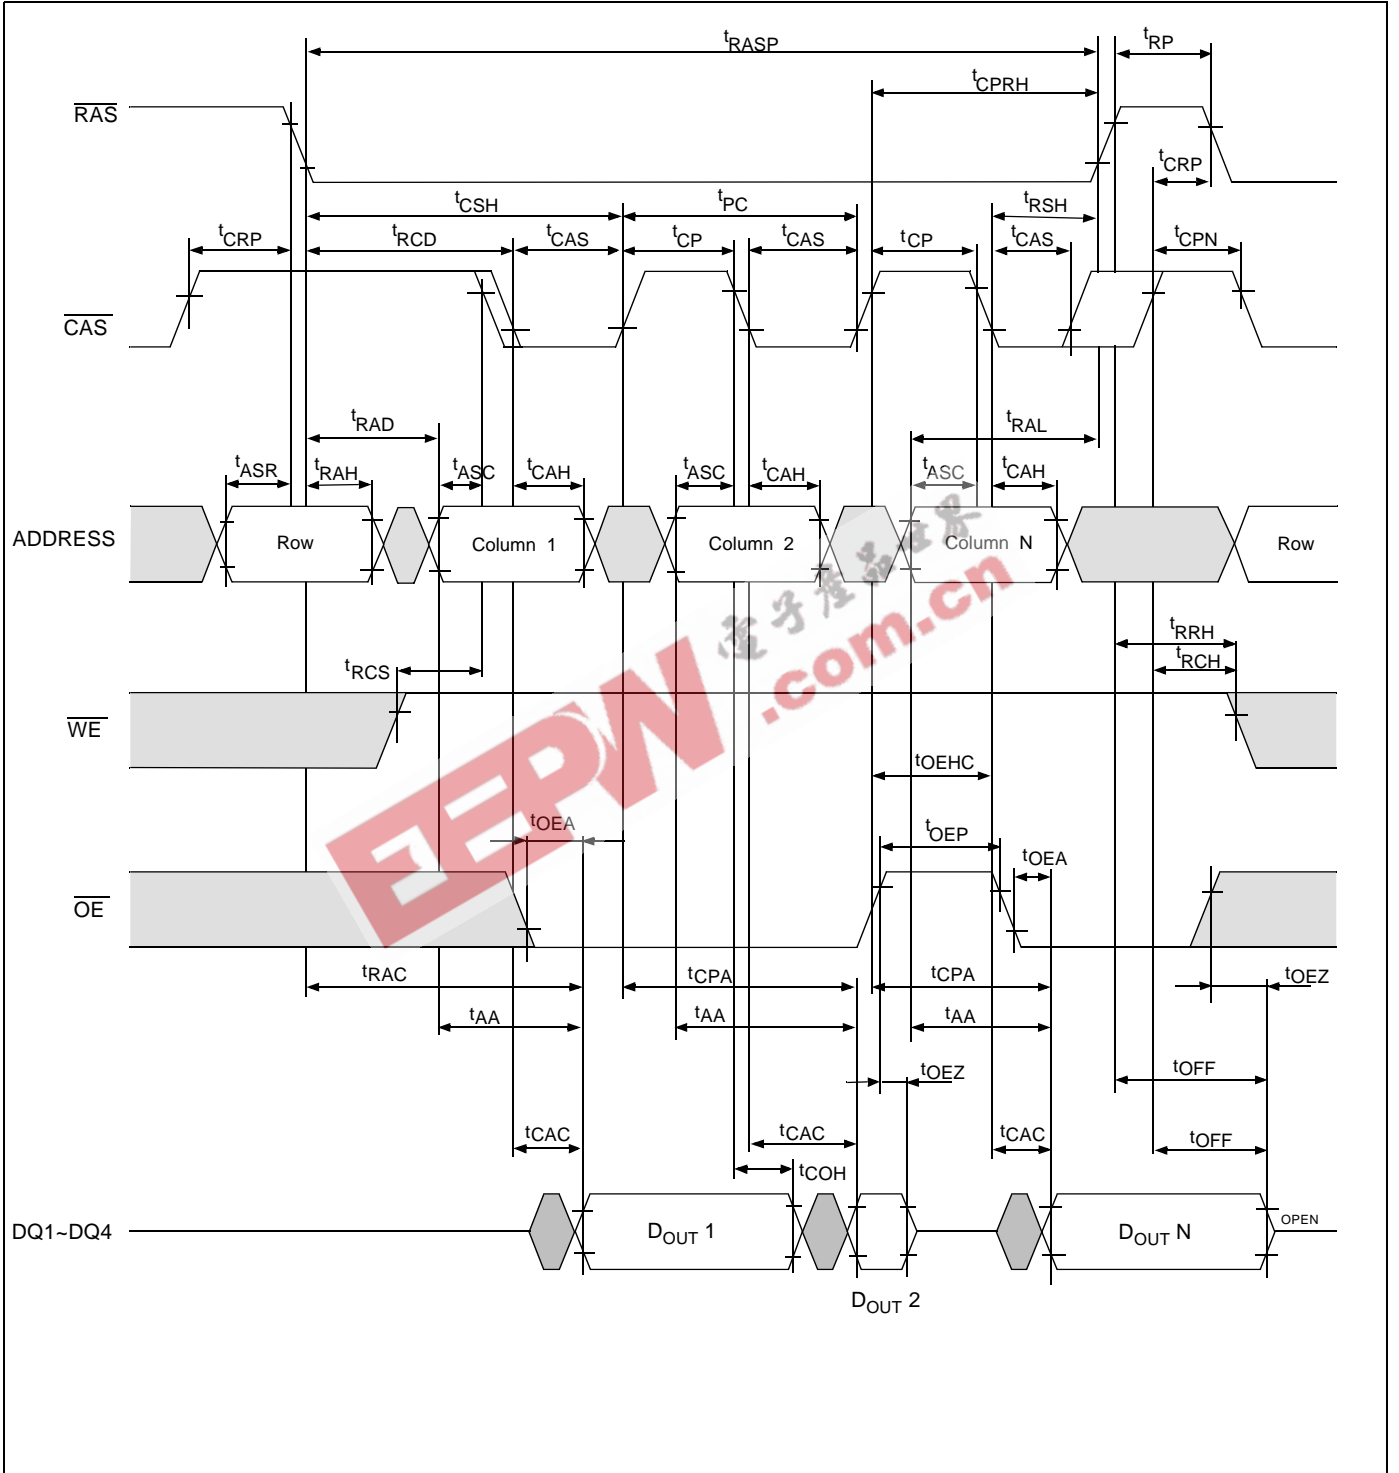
$t_{RASP}$
$t_{RP}$
$t_{CPRH}$
$\overline{RAS}$
$t_{CRP}$
$t_{CSH}$
$t_{PC}$
$t_{RSH}$
$t_{CRP}$
$t_{RCD}$
$t_{CAS}$
$t_{CP}$
$t_{CAS}$
$t_{CP}$
$t_{CAS}$
$t_{CPN}$
$\overline{CAS}$
$t_{RAD}$
$t_{RAL}$
$t_{ASR}$
$t_{RAH}$
$t_{ASC}$
$t_{CAH}$
$t_{ASC}$
$t_{CAH}$
$t_{ASC}$
$t_{CAH}$
ADDRESS
Row
Column 1
Column 2
Column N
Row
电子产品世界
EEPW
.com.cn
$t_{RRH}$
$t_{RCH}$
$t_{RCS}$
$\overline{WE}$
$t_{OEHC}$
$t_{OEA}$
$t_{OEP}$
$t_{OEA}$
$\overline{OE}$
$t_{RAC}$
$t_{CPA}$
$t_{CPA}$
$t_{OEZ}$
$t_{AA}$
$t_{AA}$
$t_{AA}$
$t_{OEZ}$
$t_{OFF}$
$t_{CAC}$
$t_{CAC}$
$t_{CAC}$
$t_{OFF}$
$t_{COH}$
DQ1~DQ4
$D_{OUT}$ 1
$D_{OUT}$ N
OPEN
$D_{OUT}$ 2